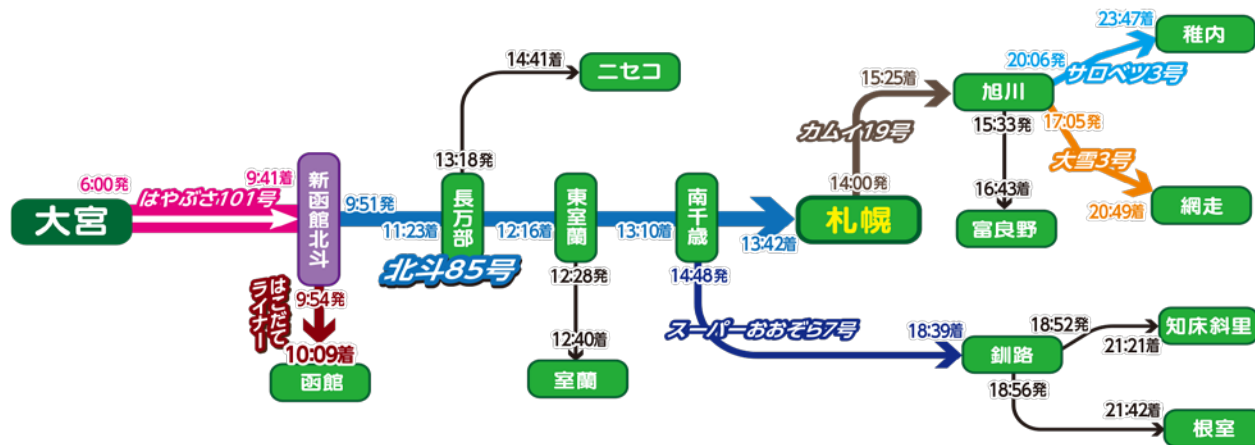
6:00発
大宮
はやぶさ101号
9:41着
新函館北斗
はこだてライナー
9:54発
10:09着
函館
9:51発
11:23着
長万部
北斗85号
13:18発
14:41着
ニセコ
12:16着
東室蘭
12:28発
12:40着
室蘭
13:10着
南千歳
14:48発
スーパーおおぞら7号
18:39着
釧路
18:52発
21:21着
知床斜里
18:56発
21:42着
根室
13:42着
札幌
14:00発
カムイ19号
15:25着
旭川
15:33発
16:43着
富良野
20:06発
サロベツ3号
23:47着
稚内
17:05発
大雪3号
20:49着
網走